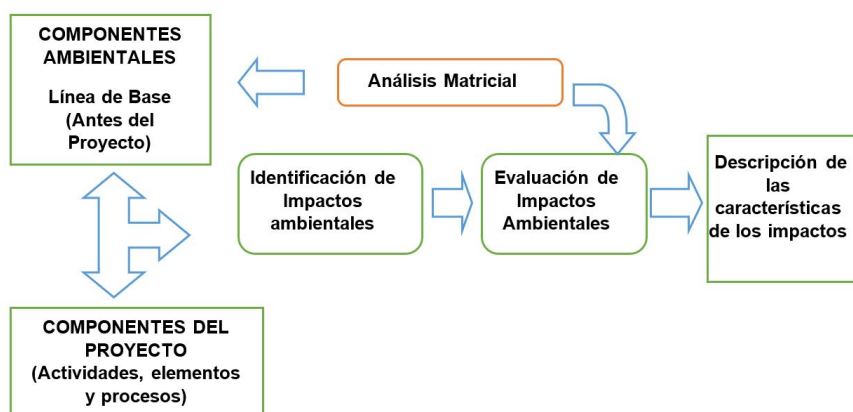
COMPONENTES AMBIENTALES

Línea de Base (Antes del Proyecto)

Análisis Matricial

Identificación de Impactos ambientales

Evaluación de Impactos Ambientales

Descripción de las características de los impactos

COMPONENTES DEL PROYECTO (Actividades, elementos y procesos)